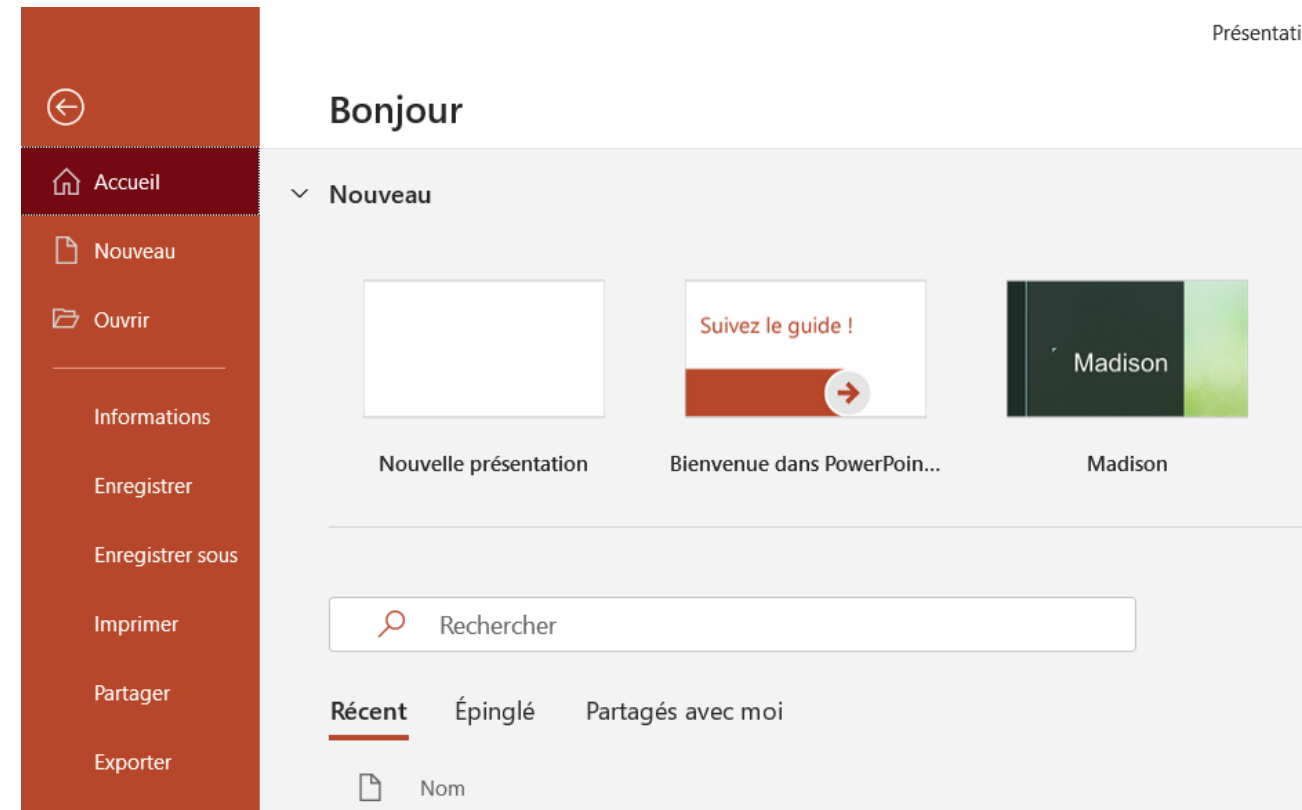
Présentati

Accueil
Nouveau
Ouvrir

Informations
Enregistrer
Enregistrer sous
Imprimer
Partager
Exporter

Bonjour

Nouveau

Suivez le guide !

Madison

Nouvelle présentation

Bienvenue dans PowerPoin...

Madison

Rechercher

Récent Épinglé Partagés avec moi

Nom